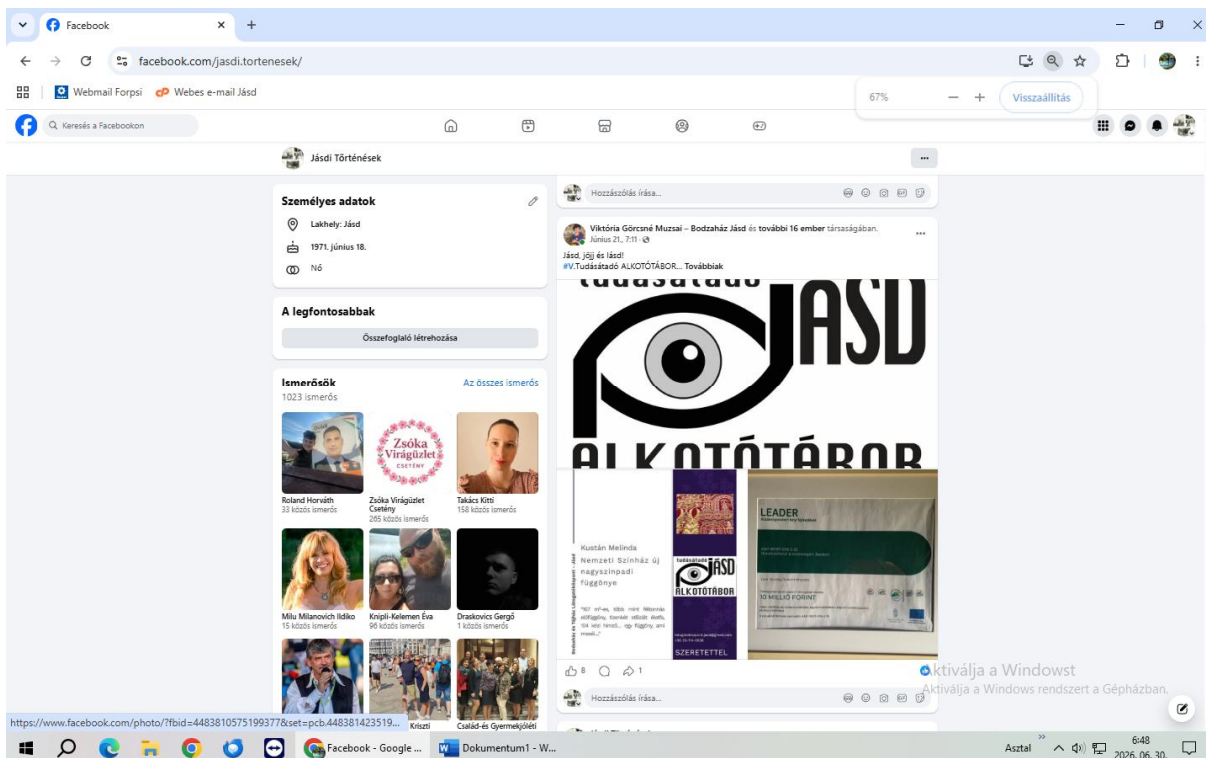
Facebook
facebook.com/jasdi.tortenesek/
Webmail Forpsi  Webes e-mail Jásd
67%  —  +  Visszaállítás
Keresés a Facebookon

Jásdi Történések

Személyes adatok
Lakhely: Jásd
1971. június 18.
Nő

A legfontosabbak
Összefoglaló létrehozása

Ismerősök
1023 ismerős
Az összes ismerős
Roland Horváth
33 közös ismerős
Zsóka Virágüzlet Csetény
265 közös ismerős
Takács Kitti
158 közös ismerős
Milu Milanovich Ildiko
15 közös ismerős
Knipli-Kelemen Éva
96 közös ismerős
Draskovics Gergő
1 közös ismerős
Kriszti
Család-és Gyermekjóléti

Hozzászólás írása...

Viktória Görcsné Muzsai – Bodzaház Jásd és további 16 ember társaságában.
Június 21., 7:11 ·
Jásd, jöjj és lásd!
#V.Tudásátadó ALKOTÓTÁBOR... Továbbiak

tudásátadó JASD
ALKOTÓTÁBOR

Kustán Melinda
Nemzeti Színház új nagyszínpadi függönye

tudásátadó JASD ALKOTÓTÁBOR
SZERETETTEL

LEADER
10 MILLIÓ FORINT

8  1
Hozzászólás írása...

Aktiválja a Windowst
Aktiválja a Windows rendszert a Gépházban.

https://www.facebook.com/photo/?fbid=4483810575199377&set=pcb.448381423519...
Facebook - Google ...  Dokumentum1 - W...
Asztal  6:48  2026. 06. 30.